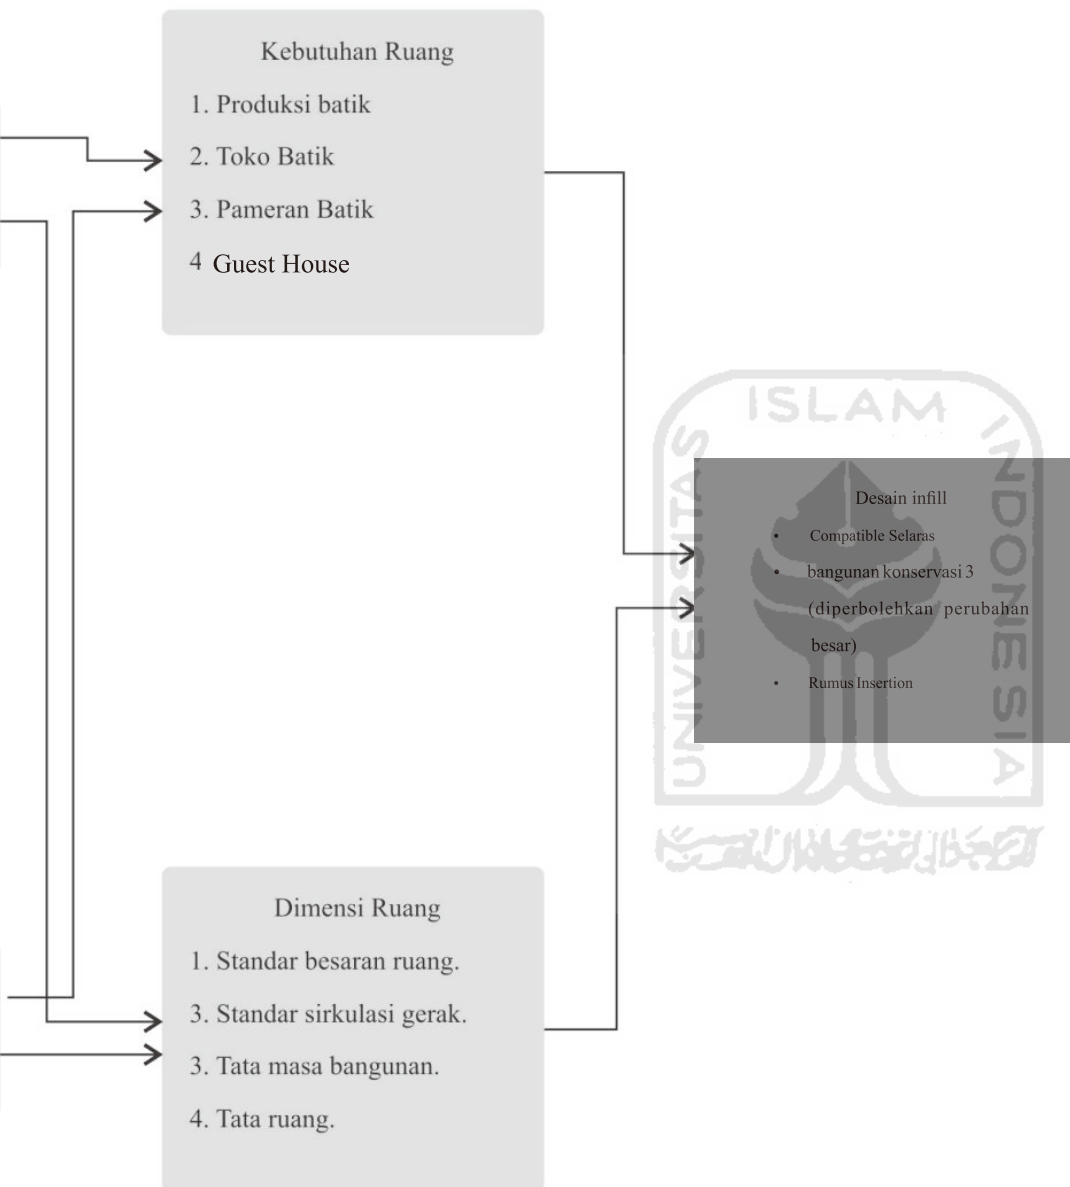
Kebutuhan Ruang
1. Produksi batik
2. Toko Batik
3. Pameran Batik
4 Guest House

ISLAM
UNIVERSITAS
INDONESIA

Desain infill
• Compatible Selaras
• bangunan konservasi 3 (diperbolehkan perubahan besar)
• Rumus Insertion

Dimensi Ruang
1. Standar besaran ruang.
3. Standar sirkulasi gerak.
3. Tata masa bangunan.
4. Tata ruang.